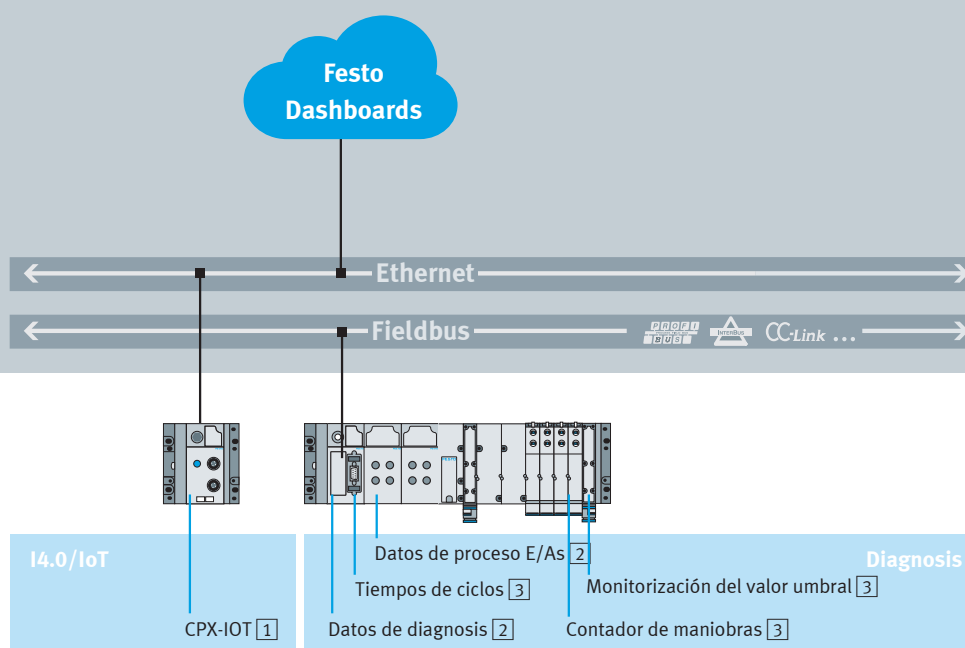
Festo Dashboards

Ethernet

Fieldbus

PROFI BUS INTERBUS CC-Link ...

I4.0/IoT

Diagnosis

Datos de proceso E/As 2

Tiempos de ciclos 3

Monitorización del valor umbral 3

CPX-IOT 1

Datos de diagnosis 2

Contador de maniobras 3